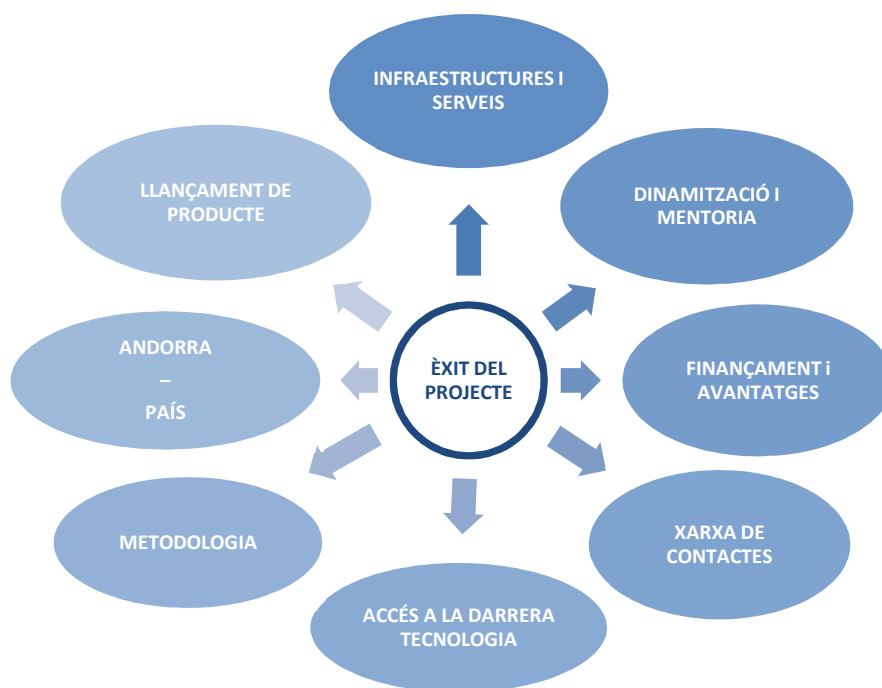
ÈXIT DEL PROJECTE

INFRAESTRUCTURES I SERVEIS

DINAMITZACIÓ I MENTORIA

FINANÇAMENT i AVANTATGES

XARXA DE CONTACTES

ACCÉS A LA DARRERA TECNOLOGIA

METODOLOGIA

ANDORRA
–
PAÍS

LLANÇAMENT DE PRODUCTE